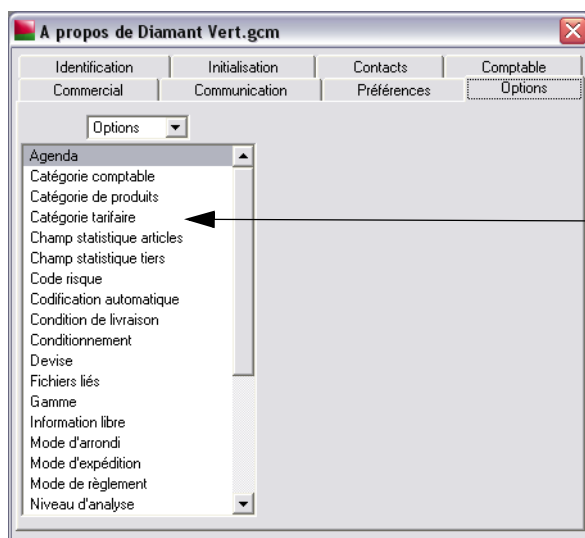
A propos de Diamant Vert.gcm

Identification | Initialisation | Contacts | Comptable
Commercial | Communication | Préférences | Options

Options

Agenda
Catégorie comptable
Catégorie de produits
Catégorie tarifaire
Champ statistique articles
Champ statistique tiers
Code risque
Codification automatique
Condition de livraison
Conditionnement
Devise
Fichiers liés
Gamme
Information libre
Mode d'arrondi
Mode d'expédition
Mode de règlement
Niveau d'analyse